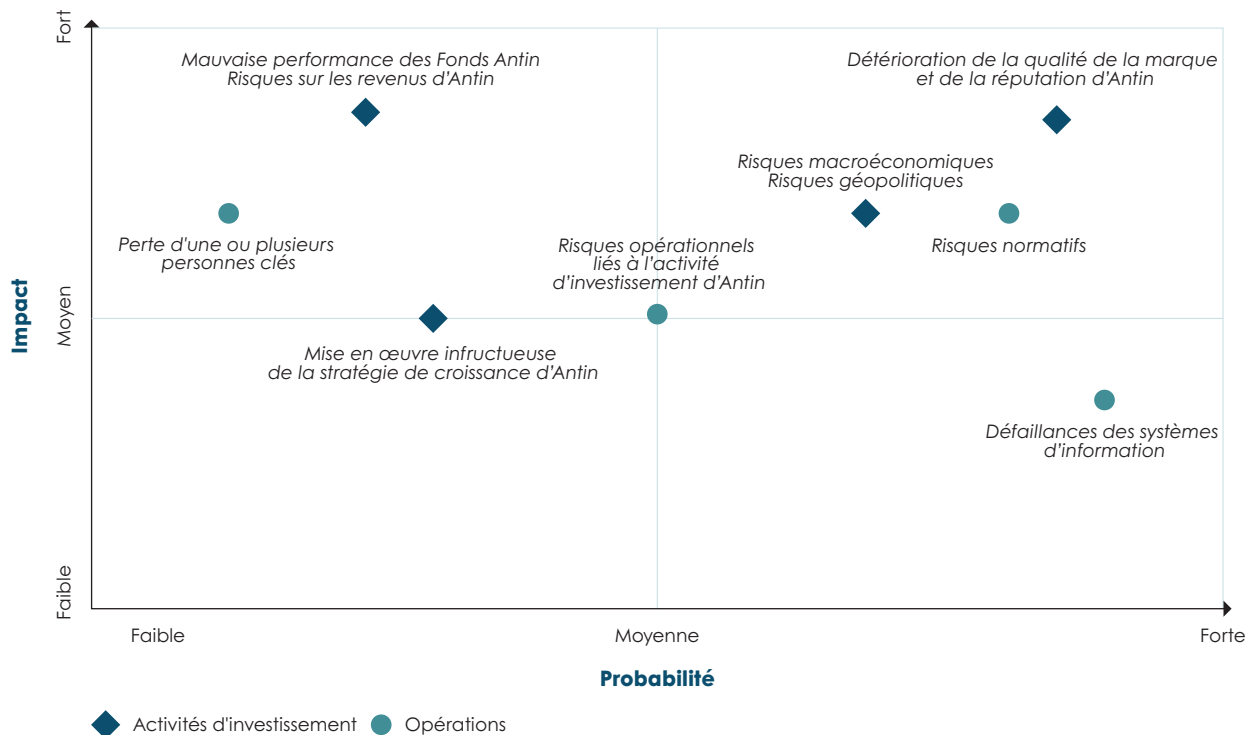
Fort

Mauvaise performance des Fonds Antin
Risques sur les revenus d'Antin

Détérioration de la qualité de la marque
et de la réputation d'Antin

Risques macroéconomiques
Risques géopolitiques

Perte d'une ou plusieurs
personnes clés

Risques opérationnels
liés à l'activité
d'investissement d'Antin

Risques normatifs

Impact

Moyen

Mise en œuvre infructueuse
de la stratégie de croissance d'Antin

Défaillances des systèmes
d'information

Faible

Faible

Moyenne

Forte

Probabilité

Activités d'investissement Opérations